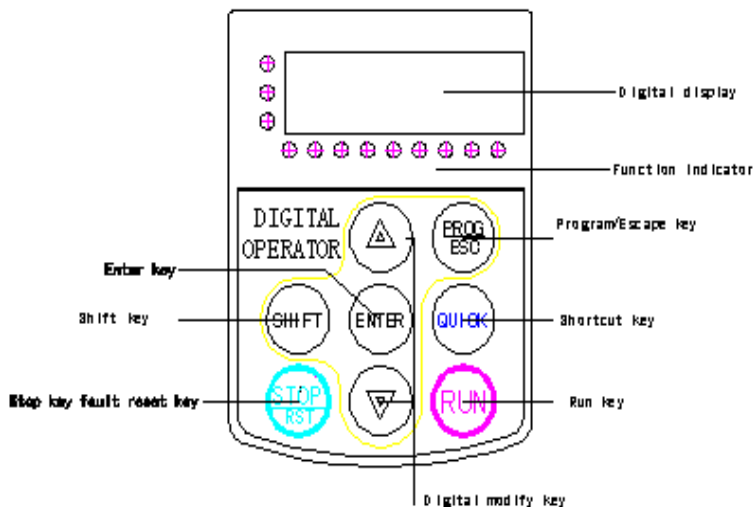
DIGITAL OPERATOR

Digital display

Function indicator

Program/Escape key

PROG ESC

Enter key

ENTER

Shift key

SHIFT

QUICK

Shortcut key

Stop key fault reset key

STOP RST

RUN

Run key

Digital modify key